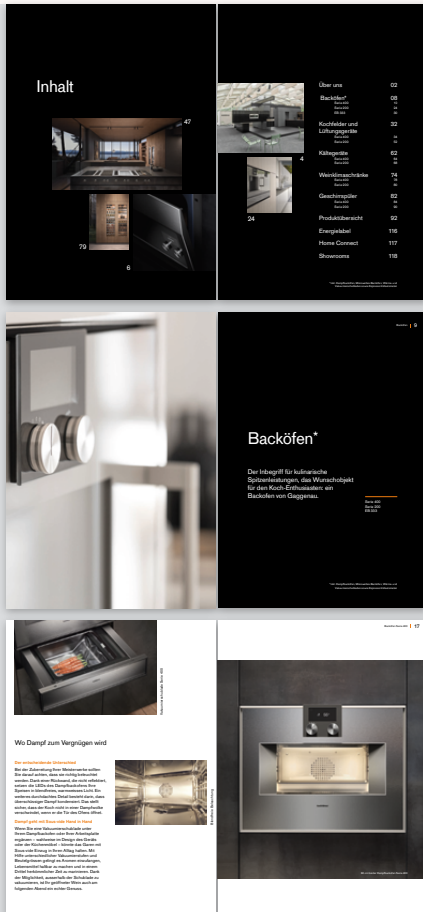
Inhalt

47

4

24

79

6

Über uns 02

Backöfen* 08
Serie 400 12
Serie 200 24
EB 333 26

Kochfelder und Lüftungsgeräte 32
Serie 400 34
Serie 200 46

Kältegeräte 62
Serie 400 64
Serie 200 66

Weinklimaschränke 74
Serie 400 76
Serie 200 86

Geschirrspüler 82
Serie 400 86
Serie 200 92

Produktübersicht 92

Energielabel 116

Home Connect 117

Showrooms 118

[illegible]

Backöfen | 9

Backöfen*

Der Inbegriff für kulinarische Spitzenleistungen, das Wunschobjekt für den Koch-Enthusiasten: ein Backofen von Gaggenau.

Serie 400
Serie 200
EB 333

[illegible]

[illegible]

Wo Dampf zum Vergnügen wird

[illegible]

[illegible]

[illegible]

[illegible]

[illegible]

Backöfen Serie 400 | 17

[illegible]